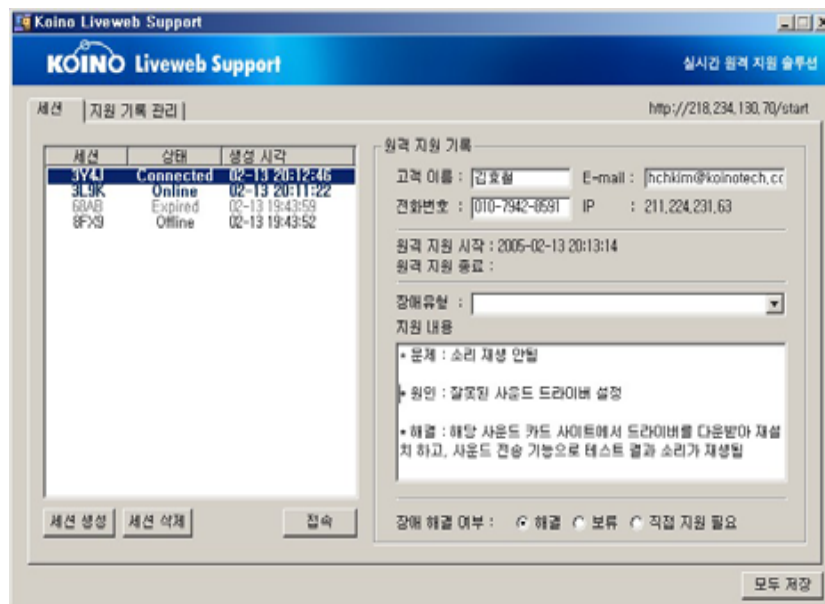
Koino Liveweb Support

KOINO Liveweb Support

실시간 원격 지원 솔루션

세션 | 지원 기록 관리

http://218.234.130.70/start

| 세션 | 상태 | 생성 시각 |
|---|---|---|
| 3Y4J | Connected | 02-13 20:12:46 |
| 3L9K | Online | 02-13 20:11:22 |
| 68AB | Expired | 02-13 19:43:59 |
| 8FX9 | Offline | 02-13 19:43:52 |

세션 생성 | 세션 삭제 | 접속

원격 지원 기록

고객 이름 : 김호철 E-mail : hchkim@koinotech.cc

전화번호 : 010-7942-8591 IP : 211.224.231.63

원격 지원 시작 : 2005-02-13 20:13:14
원격 지원 종료 :

장애유형 :

지원 내용

• 문제 : 소리 재생 안됨

• 원인 : 잘못된 사운드 드라이버 설정

• 해결 : 해당 사운드 카드 사이트에서 드라이버를 다운받아 재설치 하고, 사운드 전송 기능으로 테스트 결과 소리가 재생됨

장애 해결 여부 : 해결 보류 직접 지원 필요

모두 저장